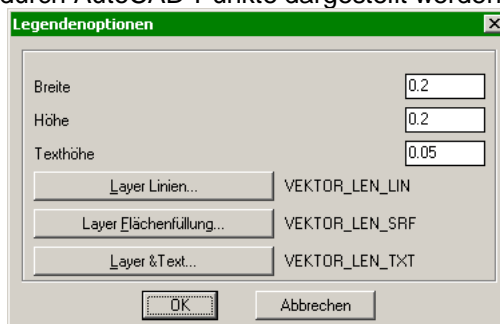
durch AutoCAD-Punkte dargestellt werden

Legendenoptionen

Breite 0.2

Höhe 0.2

Texthöhe 0.05

Layer Linien... VEKTOR_LEN_LIN

Layer Flächenfüllung... VEKTOR_LEN_SRF

Layer &Text... VEKTOR_LEN_TXT

OK Abbrechen